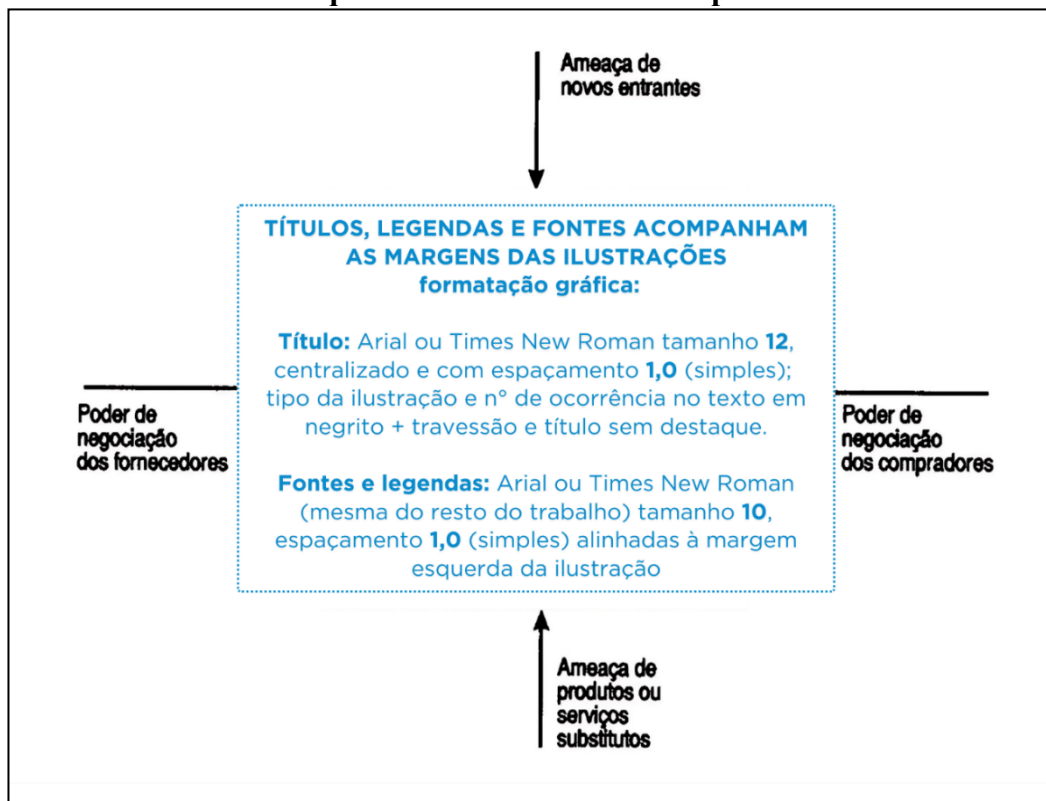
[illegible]

Ameaça de novos entrantes

TÍTULOS, LEGENDAS E FONTES ACOMPANHAM AS MARGENS DAS ILUSTRAÇÕES
formatação gráfica:

Título: Arial ou Times New Roman tamanho 12, centralizado e com espaçamento 1,0 (simples); tipo da ilustração e nº de ocorrência no texto em negrito + travessão e título sem destaque.

Fontes e legendas: Arial ou Times New Roman (mesma do resto do trabalho) tamanho 10, espaçamento 1,0 (simples) alinhadas à margem esquerda da ilustração

Poder de negociação dos fornecedores

Poder de negociação dos compradores

Ameaça de produtos ou serviços substitutos